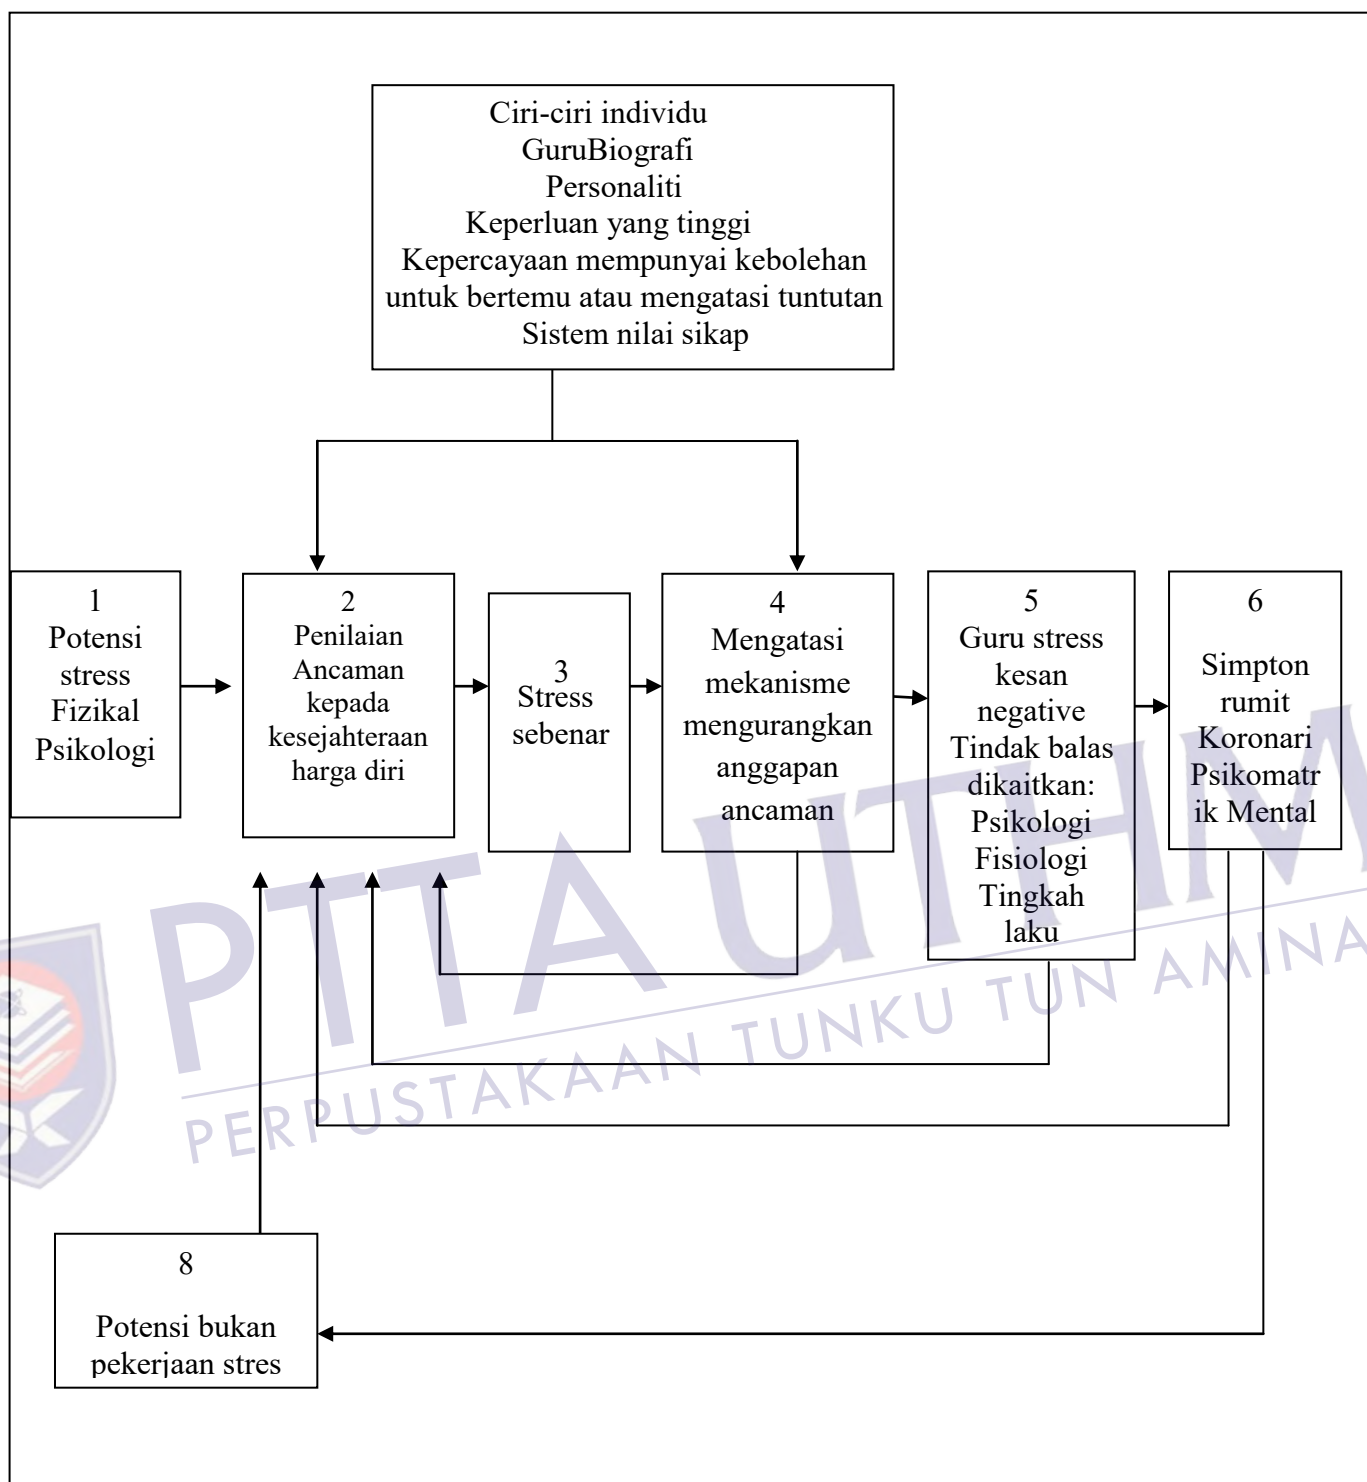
Ciri-ciri individu
GuruBiografi
Personaliti
Keperluan yang tinggi
Kepercayaan mempunyai kebolehan untuk bertemu atau mengatasi tuntutan
Sistem nilai sikap

1
Potensi stress
Fizikal
Psikologi

2
Penilaian Ancaman kepada kesejahteraan harga diri

3
Stress sebenar

4
Mengatasi mekanisme mengurangkan anggapan ancaman

5
Guru stress kesan negative
Tindak balas dikaitkan:
Psikologi
Fisiologi
Tingkah laku

6
Simpton rumit
Koronari
Psikomatrik Mental

8
Potensi bukan pekerjaan stres

PERPUSTAKAAN TUNKU TUN AMINAH
PTTA UTHM